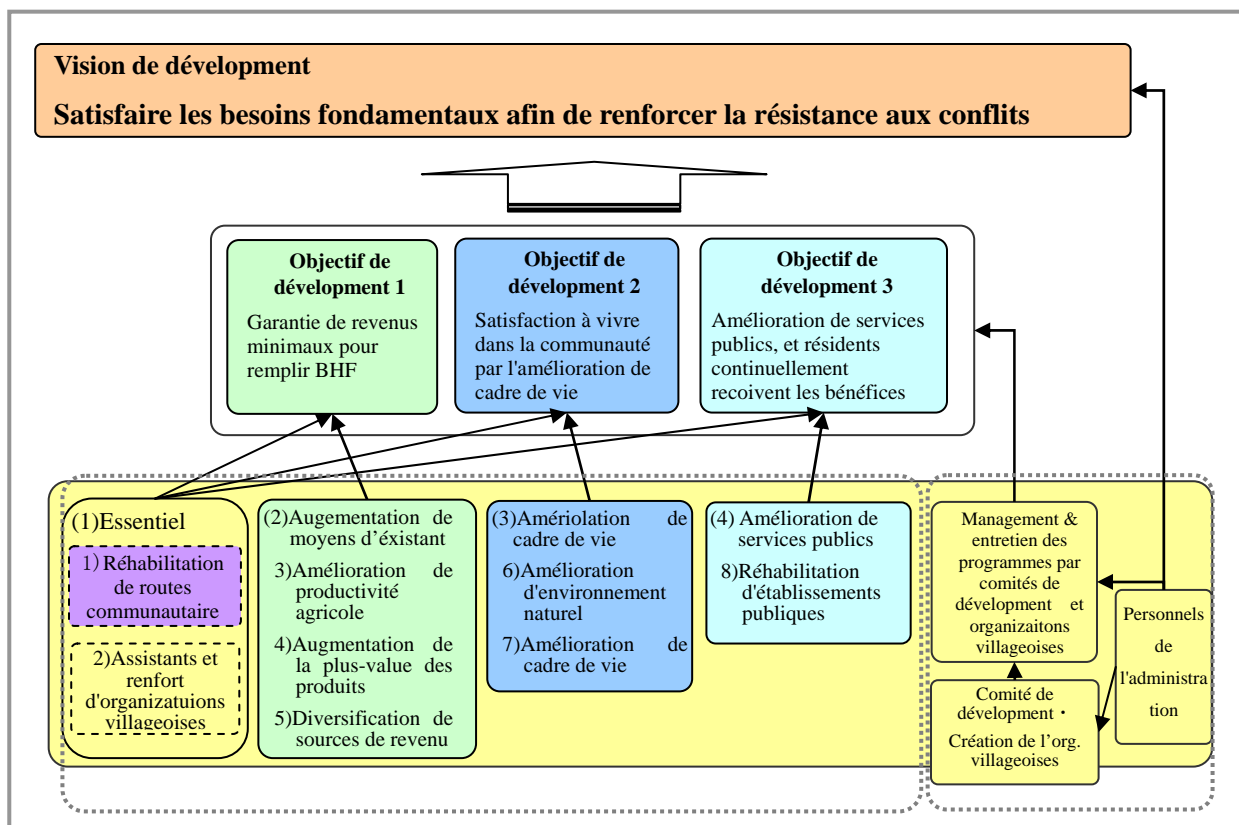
Vision de dévelopment

Satisfaire les besoins fondamentaux afin de renforcer la résistance aux conflits

Objectif de dévelopment 1
Garantie de revenus minimaux pour remplir BHF

Objectif de dévelopment 2
Satisfaction à vivre dans la communauté par l'amélioration de cadre de vie

Objectif de dévelopment 3
Amélioration de services publics, et résidents continuellement recoivent les bénéfices

(1)Essentiel
1) Réhabilitation de routes communautaire
2)Assistants et renfort d'organizatuions villageoises

(2)Augementation de moyens d'éxistant
3)Amélioration de productivité agricole
4)Augmentation de la plus-value des produits
5)Diversification de sources de revenu

(3)Amériolation de cadre de vie
6)Amélioration d'environnement naturel
7)Amélioration de cadre de vie

(4) Amélioration de services publics
8)Réhabilitation d'établissements publiques

Management & entretien des programmes par comités de dévelopment et organizaitons villageoises

Personnels de l'administration

Comité de dévelopment・Création de l'org. villageoises